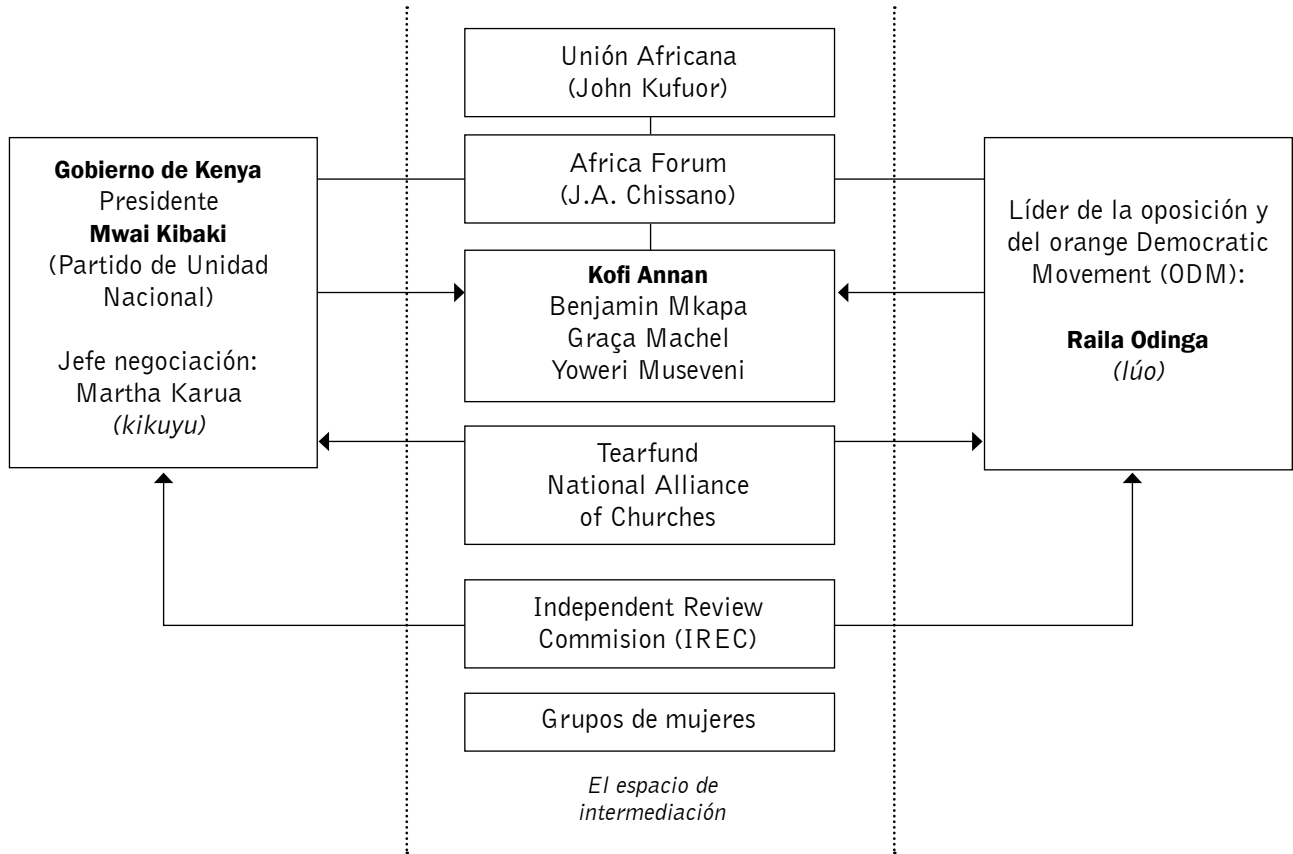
Unión Africana
(John Kufuor)

Gobierno de Kenya
Presidente
Mwai Kibaki
(Partido de Unidad Nacional)

Jefe negociación:
Martha Karua
(kikuyu)

Africa Forum
(J.A. Chissano)

Líder de la oposición y del orange Democratic Movement (ODM):

Raila Odinga
(lúo)

Kofi Annan
Benjamin Mkapa
Graça Machel
Yoweri Museveni

Tearfund
National Alliance of Churches

Independent Review Commision (IREC)

Grupos de mujeres

El espacio de intermediación